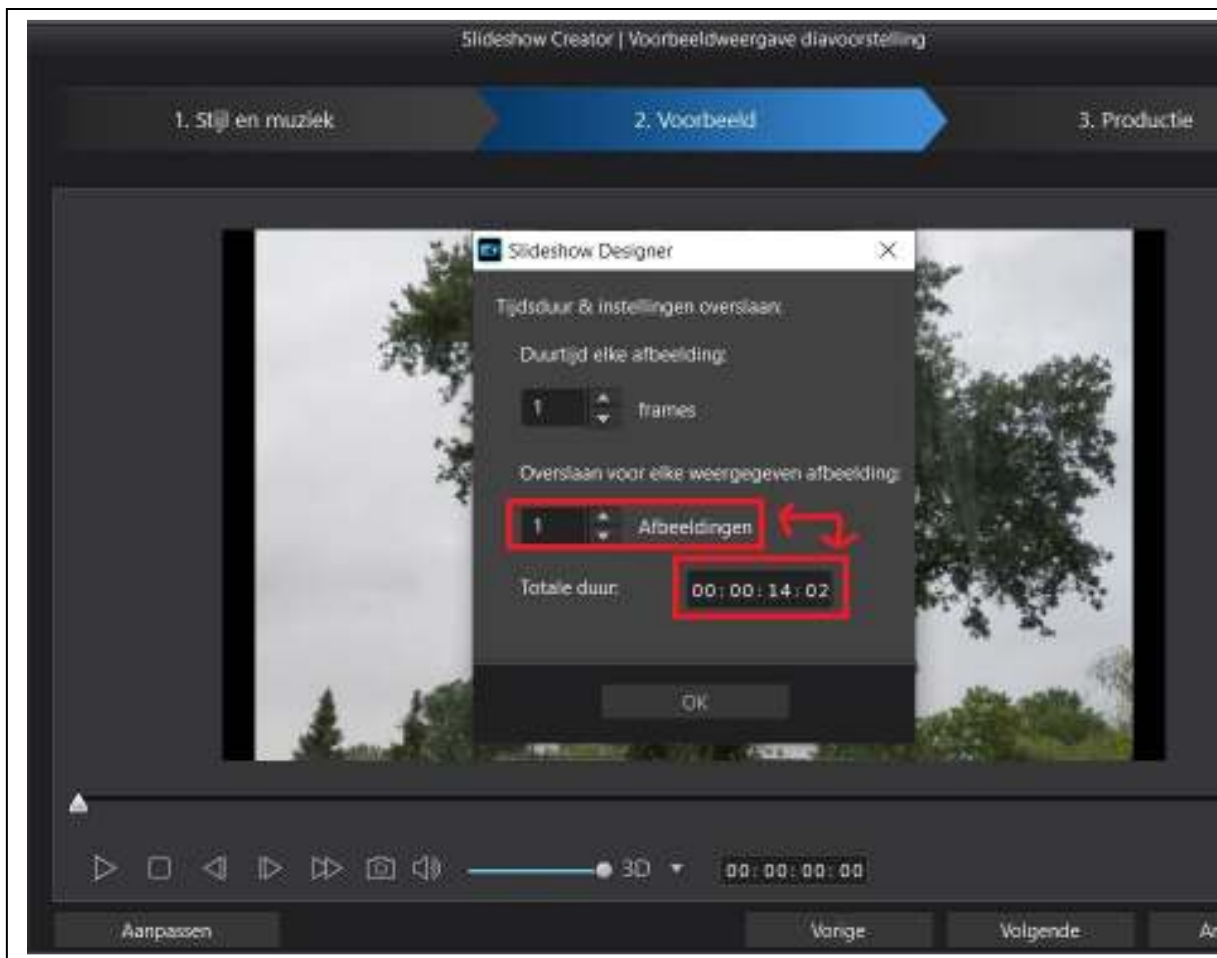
Slideshow Creator | Voorbeeldweergave diavoorstelling

1. Stijl en muziek

2. Voorbeeld

3. Productie

Slideshow Designer

Tijdsduur & instellingen overslaan:

Duurtijd elke afbeelding:

1 frames

Overslaan voor elke weergegeven afbeelding:

1 Afbeeldingen

Totale duur: 00:00:14:02

OK

3D

00:00:00:00

Aanpassen

Vorige

Volgende

A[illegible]